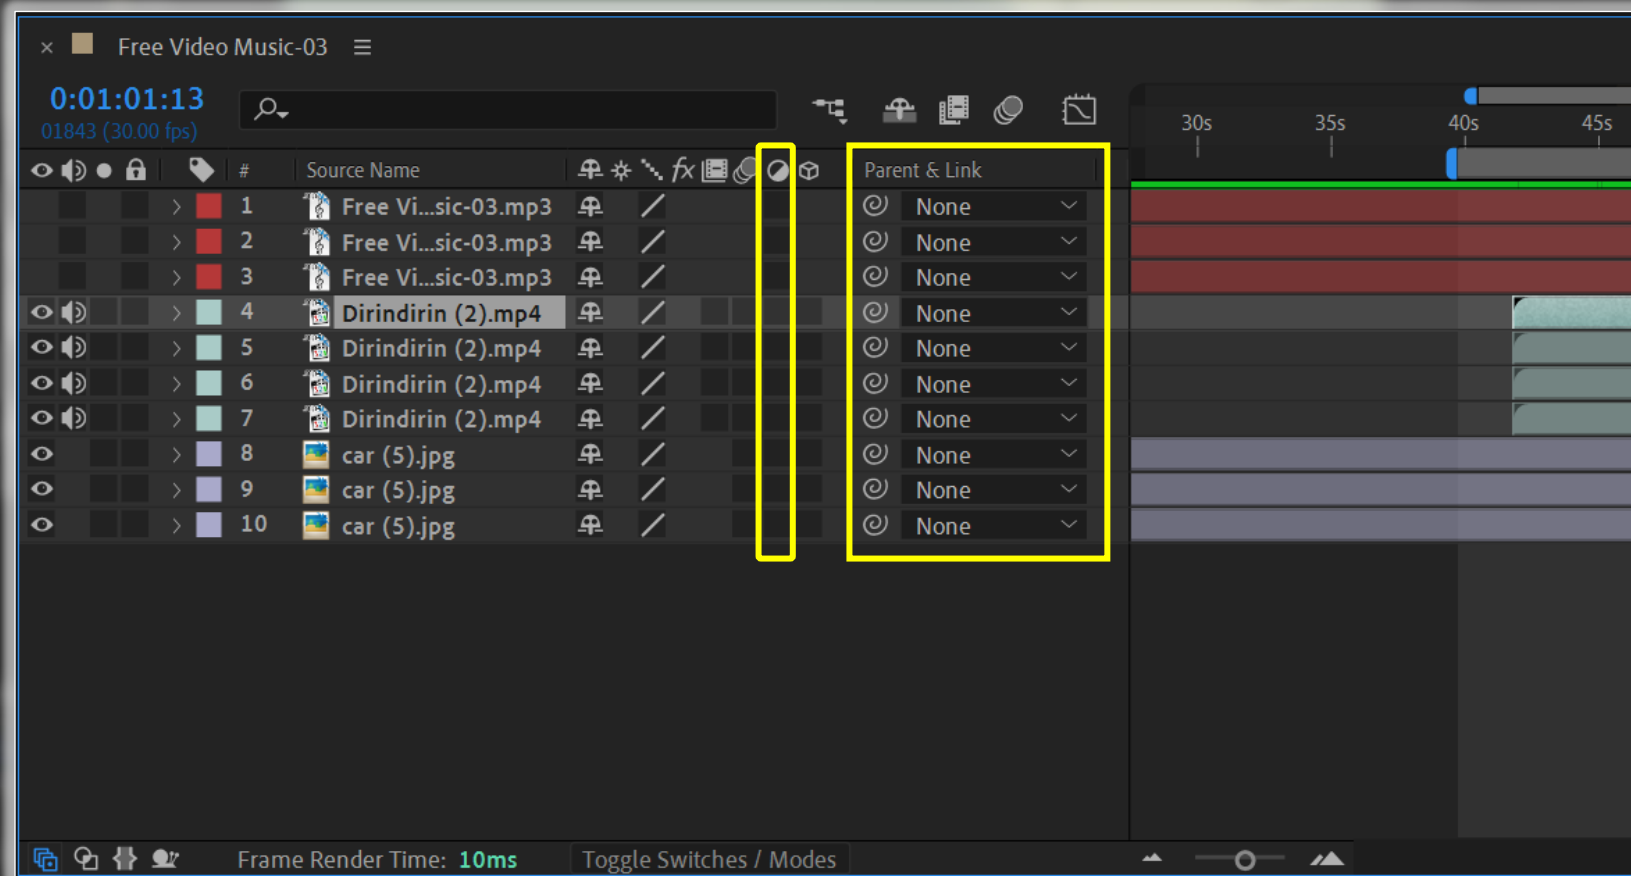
Free Video Music-03

0:01:01:13
01843 (30.00 fps)

30s 35s 40s 45s

| # | Source Name | Parent & Link |
|---|---|---|
| 1 | Free Vi...sic-03.mp3 | None |
| 2 | Free Vi...sic-03.mp3 | None |
| 3 | Free Vi...sic-03.mp3 | None |
| 4 | Dirindirin (2).mp4 | None |
| 5 | Dirindirin (2).mp4 | None |
| 6 | Dirindirin (2).mp4 | None |
| 7 | Dirindirin (2).mp4 | None |
| 8 | car (5).jpg | None |
| 9 | car (5).jpg | None |
| 10 | car (5).jpg | None |

Frame Render Time: 10ms   Toggle Switches / Modes